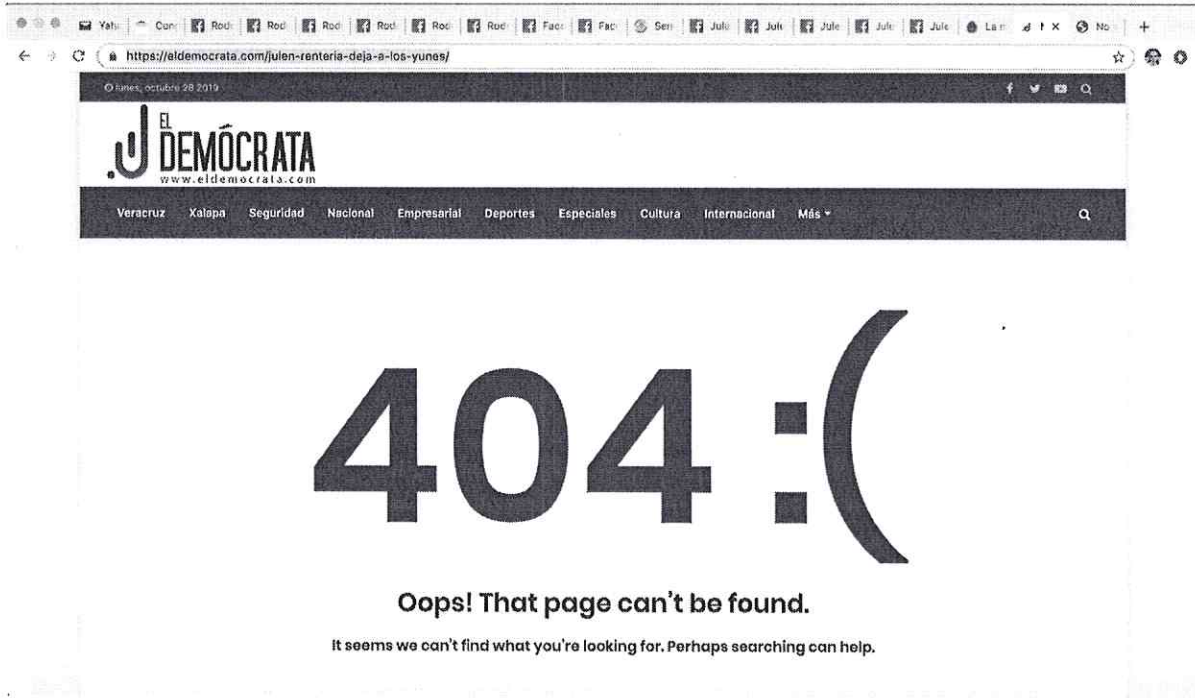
Yah Con Rod Rod Rod Rod Rod Rod Face Face Sen Jule Jule Jule Jule Jule La × No +

https://eldemocrata.com/julen-renteria-deja-a-los-yunes/

lunes, octubre 28 2019

EL DEMÓCRATA
www.eldemocrata.com

Veracruz Xalapa Seguridad Nacional Empresarial Deportes Especiales Cultura Internacional Más

404 :(

Oops! That page can't be found.

It seems we can't find what you're looking for. Perhaps searching can help.